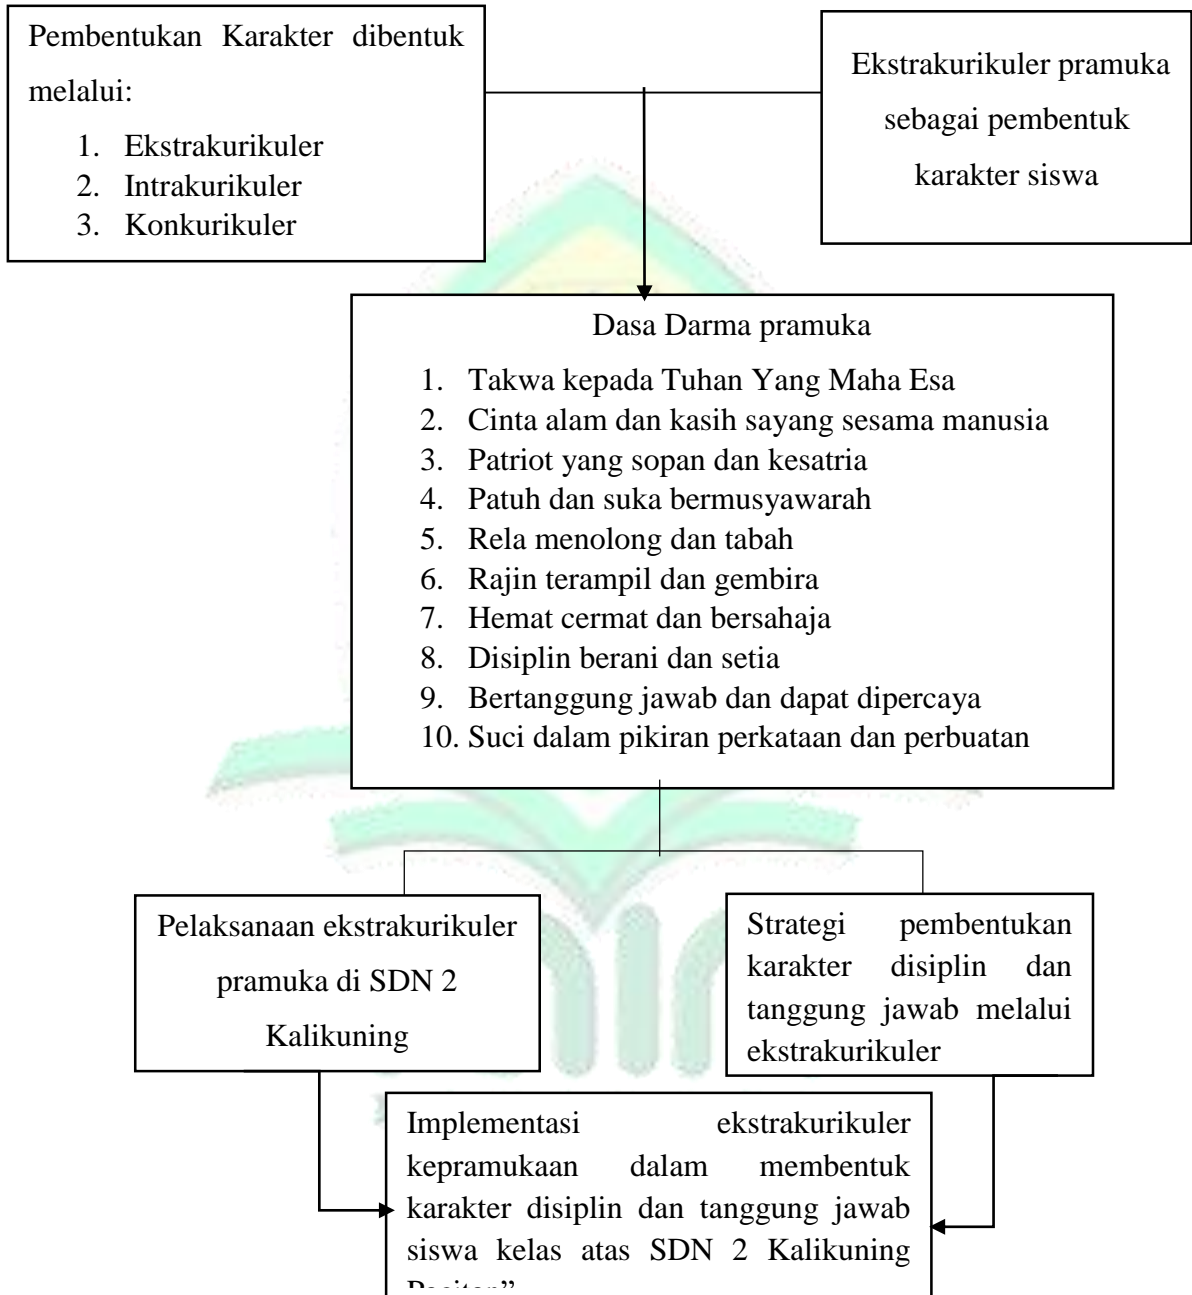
Pembentukan Karakter dibentuk melalui:

1. Ekstrakurikuler
2. Intrakurikuler
3. Konkurikuler

Ekstrakurikuler pramuka sebagai pembentuk karakter siswa

Dasa Darma pramuka

1. Takwa kepada Tuhan Yang Maha Esa
2. Cinta alam dan kasih sayang sesama manusia
3. Patriot yang sopan dan kesatria
4. Patuh dan suka bermusyawarah
5. Rela menolong dan tabah
6. Rajin terampil dan gembira
7. Hemat cermat dan bersahaja
8. Disiplin berani dan setia
9. Bertanggung jawab dan dapat dipercaya
10. Suci dalam pikiran perkataan dan perbuatan

Pelaksanaan ekstrakurikuler pramuka di SDN 2 Kalikuning

Strategi pembentukan karakter disiplin dan tanggung jawab melalui ekstrakurikuler

Implementasi ekstrakurikuler kepramukaan dalam membentuk karakter disiplin dan tanggung jawab siswa kelas atas SDN 2 Kalikuning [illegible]